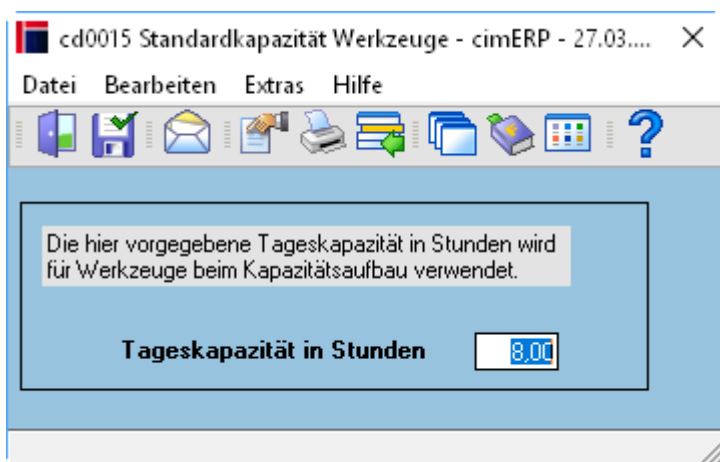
cd0015 Standardkapazität Werkzeuge - cimERP - 27.03.... ✕

Datei Bearbeiten Extras Hilfe

Die hier vorgegebene Tageskapazität in Stunden wird für Werkzeuge beim Kapazitätsaufbau verwendet.

Tageskapazität in Stunden 8,00